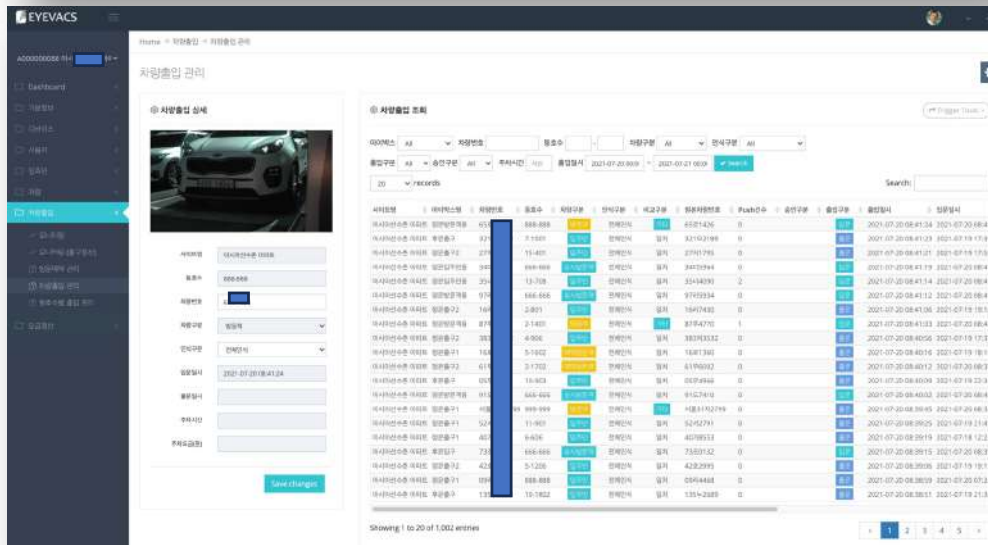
EYEVACS

A000000088 아니 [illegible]

Dashboard
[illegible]
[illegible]
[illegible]
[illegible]
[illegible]
차량출입
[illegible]
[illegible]
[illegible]
차량출입 관리
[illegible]
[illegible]

Home > 차량출입 > 차량출입 관리

차량출입 관리

차량출입 상세

사이트명 | 아시아선수촌 아파트
동호수 | 888-888
차량번호 | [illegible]
차량구분 | 방문객
인식구분 | 전체인식
입장일시 | 2021-07-20 08:41:24
출장일시 |
주차시간 |
주차요금(원) |

Save changes

차량출입 조회

Trigger Push

디바이스 All 차량번호 동호수 차량구분 All 인식구분 All
출입구분 All 승인구분 All 주차시간 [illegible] 출입일시 2021-07-20 00:00 ~ 2021-07-21 00:00 Search

20 records

Search:

| 사이트명 | 디바이스명 | 차량번호 | 동호수 | 차량구분 | 인식구분 | 비교구분 | 원본차량번호 | Push전수 | 승인구분 | 출입구분 | 출입일시 | 입장일시 |
|---|---|---|---|---|---|---|---|---|---|---|---|---|
| 아시아선수촌 아파트 | 정문입주자용 | 65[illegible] | 888-888 | 방문객 | 전체인식 | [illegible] | 6581426 | 0 | | 입구 | 2021-07-20 08:41:24 | 2021-07-20 08:4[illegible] |
| 아시아선수촌 아파트 | 후문출구 | 32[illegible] | 7-1501 | 입주자 | 전체인식 | 일치 | 32193188 | 0 | | 출구 | 2021-07-20 08:41:23 | 2021-07-19 17:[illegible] |
| 아시아선수촌 아파트 | 정문출구2 | 27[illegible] | 15-401 | 입주자 | 전체인식 | 일치 | 2793795 | 0 | | 출구 | 2021-07-20 08:41:21 | 2021-07-19 17:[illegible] |
| 아시아선수촌 아파트 | 정문입주자용 | 34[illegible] | 666-666 | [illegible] | 전체인식 | 일치 | 34131944 | 0 | | 입구 | 2021-07-20 08:41:19 | 2021-07-20 08:4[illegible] |
| 아시아선수촌 아파트 | 정문입주자용 | 33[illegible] | 13-708 | 입주자 | 전체인식 | 일치 | 33434093 | 2 | | 출구 | 2021-07-20 08:41:14 | 2021-07-20 08:4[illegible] |
| 아시아선수촌 아파트 | 정문입주자용 | 97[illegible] | 666-666 | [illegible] | 전체인식 | 일치 | 97193334 | 0 | | 출구 | 2021-07-20 08:41:12 | 2021-07-20 08:4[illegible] |
| 아시아선수촌 아파트 | 정문출구2 | 16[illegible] | 2-801 | 입주자 | 전체인식 | 일치 | 1647430 | 0 | | 출구 | 2021-07-20 08:41:06 | 2021-07-19 19:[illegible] |
| 아시아선수촌 아파트 | 정문입주자용 | 87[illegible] | 2-1401 | 방문객 | 전체인식 | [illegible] | 87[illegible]4770 | 1 | | 입구 | 2021-07-20 08:41:03 | 2021-07-20 08:4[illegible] |
| 아시아선수촌 아파트 | 정문출구2 | 38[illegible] | 4-906 | 입주자 | 전체인식 | 일치 | 38293532 | 0 | | 출구 | 2021-07-20 08:40:58 | 2021-07-19 17:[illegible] |
| 아시아선수촌 아파트 | 정문출구1 | 16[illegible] | 5-1002 | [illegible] | 전체인식 | 일치 | 1681360 | 0 | | 출구 | 2021-07-20 08:40:16 | 2021-07-19 19:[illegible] |
| 아시아선수촌 아파트 | 정문출구1 | 61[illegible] | 3-1702 | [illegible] | 전체인식 | 일치 | 6199002 | 0 | | 출구 | 2021-07-20 08:40:12 | 2021-07-20 08:3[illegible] |
| 아시아선수촌 아파트 | 후문출구 | 05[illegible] | 15-603 | 입주자 | 전체인식 | 일치 | 0539466 | 0 | | 출구 | 2021-07-20 08:40:09 | 2021-07-19 22:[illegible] |
| 아시아선수촌 아파트 | 정문입주자용 | 91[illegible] | 666-666 | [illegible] | 전체인식 | 일치 | 91627410 | 0 | | 출구 | 2021-07-20 08:40:02 | 2021-07-20 08:4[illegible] |
| 아시아선수촌 아파트 | 정문출구1 | 서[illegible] | 999-999 | 방문객 | 전체인식 | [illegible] | 서울31자2799 | 0 | | 입구 | 2021-07-20 08:39:45 | 2021-07-20 08:3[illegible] |
| 아시아선수촌 아파트 | 정문출구1 | 52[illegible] | 11-901 | 입주자 | 전체인식 | 일치 | 52412791 | 0 | | 출구 | 2021-07-20 08:39:25 | 2021-07-19 21:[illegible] |
| 아시아선수촌 아파트 | 정문출구1 | 40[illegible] | 6-606 | 입주자 | 전체인식 | 일치 | 40788553 | 0 | | 출구 | 2021-07-20 08:39:19 | 2021-07-18 12:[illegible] |
| 아시아선수촌 아파트 | 후문입구 | 73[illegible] | 666-666 | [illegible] | 전체인식 | 일치 | 7350132 | 0 | | 입구 | 2021-07-20 08:39:15 | 2021-07-20 08:3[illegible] |
| 아시아선수촌 아파트 | 정문출구2 | 42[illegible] | 5-1206 | 입주자 | 전체인식 | 일치 | 4282995 | 0 | | 출구 | 2021-07-20 08:39:06 | 2021-07-19 21:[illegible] |
| 아시아선수촌 아파트 | 정문출구1 | 09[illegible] | 888-888 | 입주자 | 전체인식 | 일치 | 0944468 | 0 | | 출구 | 2021-07-20 08:38:59 | 2021-07-20 07:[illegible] |
| 아시아선수촌 아파트 | 후문출구 | 13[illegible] | 10-1802 | 입주자 | 전체인식 | 일치 | 13542089 | 0 | | 출구 | 2021-07-20 08:38:51 | 2021-07-19 21:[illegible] |

Showing 1 to 20 of 1,002 entries

< 1 2 3 4 5 >